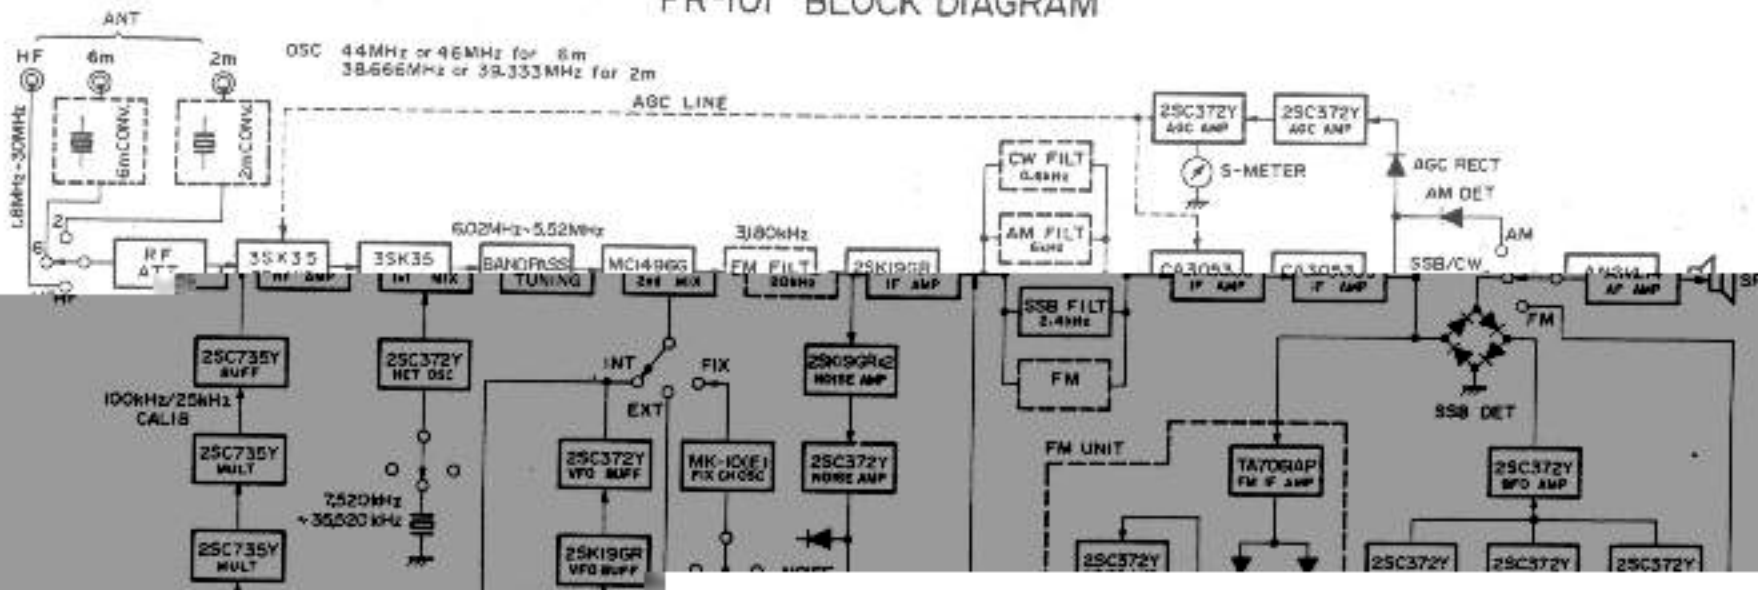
FR-101 BLOCK DIAGRAM

ANT
HF 6m 2m
OSC 44MHz or 46MHz for 6m
38.666MHz or 39.333MHz for 2m
6mCONV 2mCONV
1.8MHz~30MHz
AGC LINE
2SC372Y AGC AMP
2SC372Y AGC AMP
AGC RECT
AM DET
S-METER
CW FILT 0.6kHz
AM FILT 6kHz
AM
2 6 HF
RF ATT
3SK35 RF AMP
3SK35 1st MIX
6.02MHz~5.52MHz
BANDPASS TUNING
MC1496G 2nd MIX
3180kHz
FM FILT 20kHz
2SK19GR IF AMP
SSB FILT 2.4kHz
FM
CA3053 IF AMP
CA3053 IF AMP
SSB/CW
AN241 AF AMP
SP
FM
2SC735Y BUFF
100kHz/25kHz CALIB
2SC735Y MULT
2SC735Y MULT
2SC372Y HET OSC
7.520MHz ~36.520kHz
INT
EXT
FIX
2SC372Y VFO BUFF
2SK19GR VFO BUFF
MK-10(E) FIX CH OSC
2SK19GR×2 NOISE AMP
2SC372Y NOISE AMP
NOISE
FM UNIT
TA7061AP FM IF AMP
2SC372Y
SSB DET
2SC372Y BFO AMP
2SC372Y
2SC372Y
2SC372Y